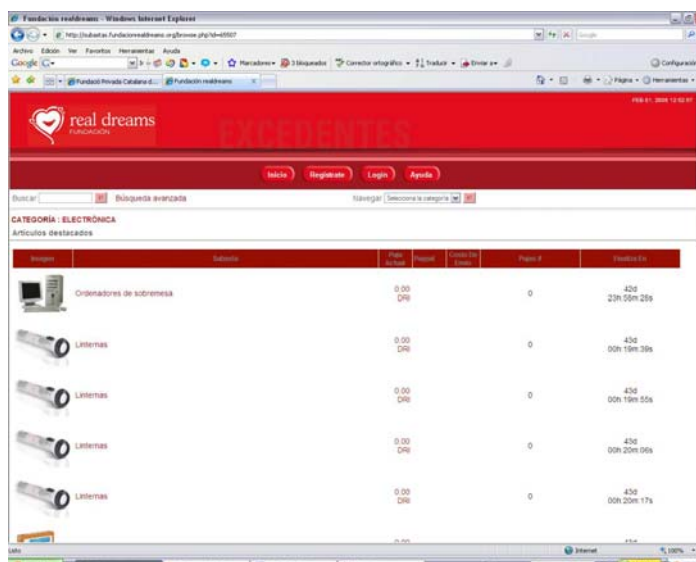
Fundación realdreams - Windows Internet Explorer

http://subastas.fundacionrealdreams.org/browse.php?id=65507

Archivo Edición Ver Favoritos Herramientas Ayuda

Google

Marcadores 3 bloqueados Corrector ortográfico Traducir Enviar a

Configuración

Fundació Privada Catalana d... Fundación realdreams

Página Herramientas

real dreams
FUNDACIÓN

EXCEDENTES

FEB 01, 2008 12:02:07

Inicio Regístrate Login Ayuda

Buscar Búsqueda avanzada

Navegar Selecciona la categoría

CATEGORÍA : ELECTRÓNICA

Artículos destacados

| Imagen | Subasta | Puja Actual | Pagar | Costo De Envío | Pujas # | Finaliza En |
|---|---|---|---|---|---|---|
| | Ordenadores de sobremesa | 0.00 DRI | | | 0 | 43d 23h 58m 28s |
| | Linternas | 0.00 DRI | | | 0 | 43d 00h 19m 39s |
| | Linternas | 0.00 DRI | | | 0 | 43d 00h 19m 55s |
| | Linternas | 0.00 DRI | | | 0 | 43d 00h 20m 06s |
| | Linternas | 0.00 DRI | | | 0 | 43d 00h 20m 17s |

Listo

Internet

100%